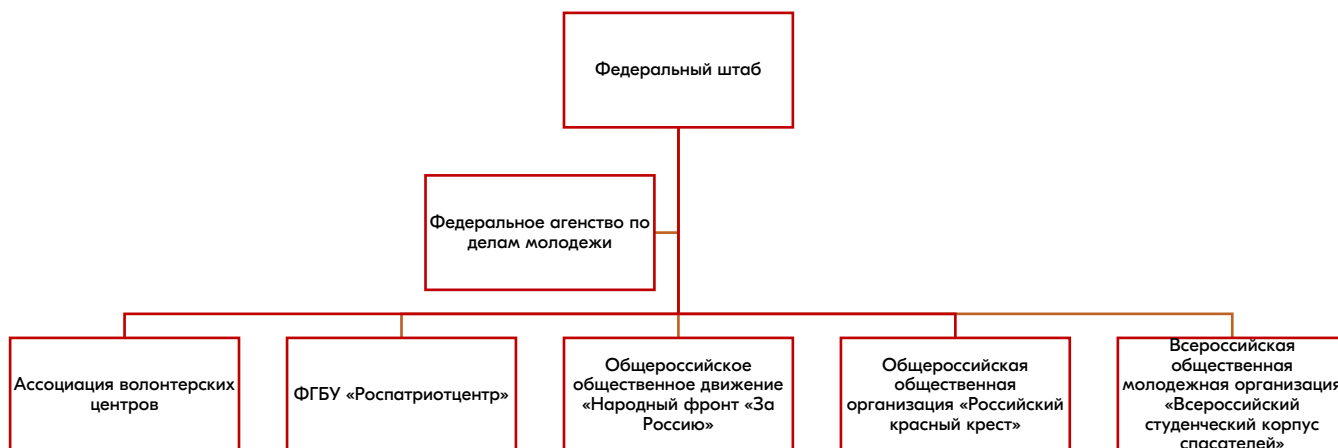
Федеральный штаб

Федеральное агенство по делам молодежи

Ассоциация волонтерских центров

ФГБУ «Роспатриотцентр»

Общероссийское общественное движение «Народный фронт «За Россию»

Общероссийская общественная организация «Российский красный крест»

Всероссийская общественная молодежная организация «Всероссийский студенческий корпус спасателей»